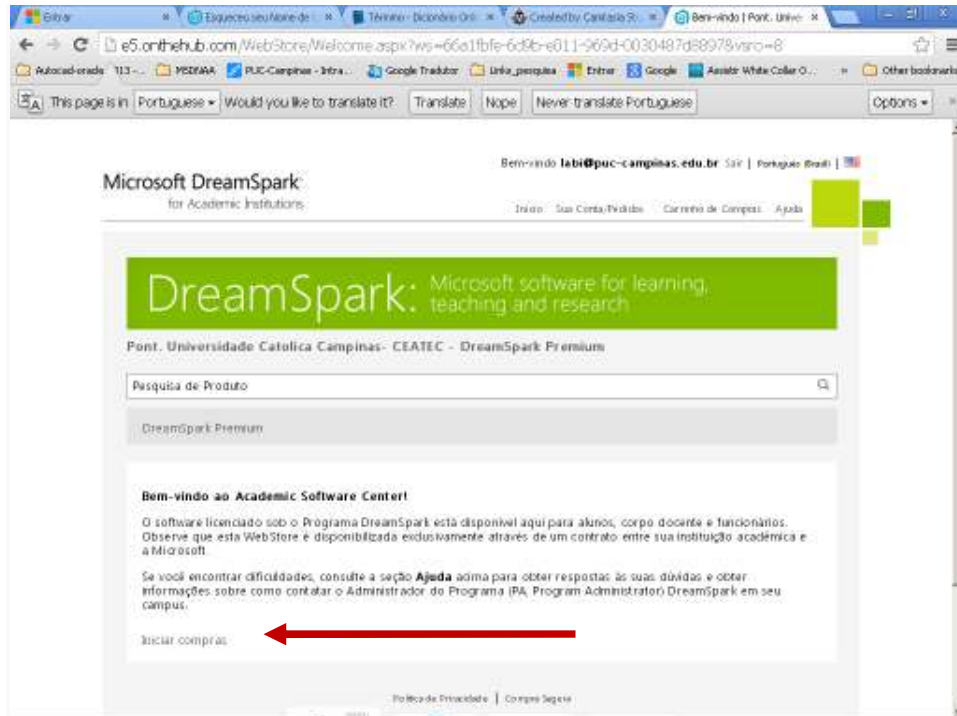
Entrar | Esqueceu seu Nome de | Término - Dicionário Onl | Created by Cantaria St | Bem-vindo | Pont. Unive

e5.onthehub.com/WebStore/Welcome.aspx?ws=66a1fbfe-6d9b-e011-969d-0030487d8897&vsro=8

Autocad-orado 113 - | PEDRAA | PUC-Campinas - Intra | Google Tradutor | Links_pesquisa | Entrar | Google | Assistir White Collar O... | Other bookmarks

This page is in Portuguese Would you like to translate it? Translate Nope Never translate Portuguese Options

Bem-vindo labi@puc-campinas.edu.br Sair | Português (Brasil) |

Microsoft DreamSpark
for Academic Institutions

Início Sua Conta/Pedidos Carrinho de Compras Ajuda

DreamSpark: Microsoft software for learning, teaching and research

Pont. Universidade Catolica Campinas- CEATEC - DreamSpark Premium

Pesquisa de Produto

DreamSpark Premium

Bem-vindo ao Academic Software Center!

O software licenciado sob o Programa DreamSpark está disponível aqui para alunos, corpo docente e funcionários. Observe que esta WebStore é disponibilizada exclusivamente através de um contrato entre sua instituição acadêmica e a Microsoft.

Se você encontrar dificuldades, consulte a seção Ajuda acima para obter respostas às suas dúvidas e obter informações sobre como contatar o Administrador do Programa (PA, Program Administrator) DreamSpark em seu campus.

Iniciar compras

Política de Privacidade | Compra Segura